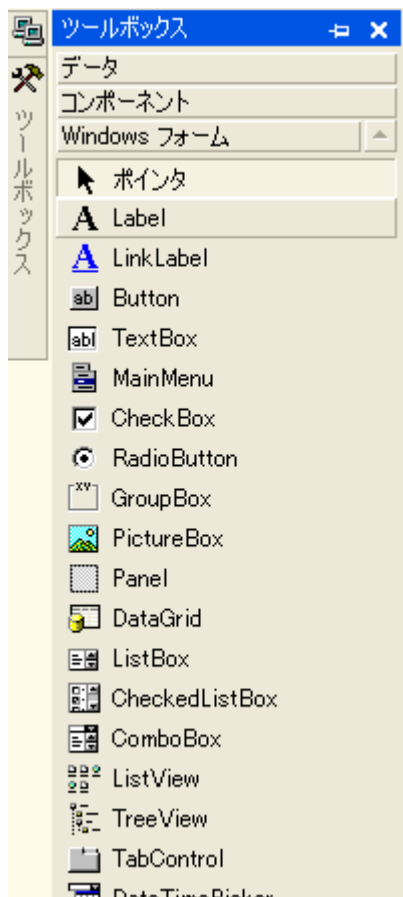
ツールボックス
ツールボックス
データ
コンポーネント
Windows フォーム
ポインタ
Label
LinkLabel
Button
TextBox
MainMenu
CheckBox
RadioButton
GroupBox
PictureBox
Panel
DataGrid
ListBox
CheckedListBox
ComboBox
ListView
TreeView
TabControl
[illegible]